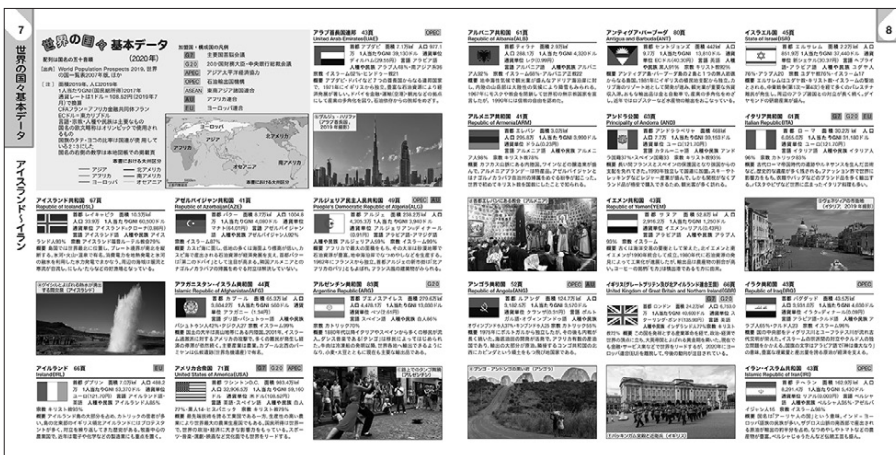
7

世界の国々基本データ

アイスランド〜イラン

世界の国々基本データ (2020年)

アラブ首長国連邦 43頁
United Arab Emirates(UAE)

アルバニア共和国 61頁
Republic of Albania(ALB)

アンティグア・バーブーダ 80頁
Antigua and Barbuda(ANT)

イスラエル国 45頁
State of Israel(ISR)

8

アイスランド共和国 67頁
Republic of Iceland(ISL)

アゼルバイジャン共和国 41頁
Republic of Azerbaijan(AZE)

アルジェリア民主人民共和国 49頁
People's Democratic Republic of Algeria(ALG)

アルメニア共和国 41頁
Republic of Armenia(ARM)

アンドラ公国 63頁
Principality of Andorra(AND)

イタリア共和国 61頁
Italian Republic(ITA)

アフガニスタン・イスラム共和国 43頁
Islamic Republic of Afghanistan(AFG)

アルゼンチン共和国 83頁
Argentine Republic(ARG)

アンゴラ共和国 52頁
Republic of Angola(ANG)

イエメン共和国 43頁
Republic of Yemen(YEM)

イギリス(グレートブリテン及び北アイルランド連合王国) 62頁
United Kingdom of Great Britain and Northern Ireland(GBR)

イラク共和国 43頁
Republic of Iraq(IRQ)

アイルランド 66頁
Ireland(IRL)

アメリカ合衆国 71頁
United States of America(USA)

イラン・イスラム共和国 43頁
Islamic Republic of Iran(IRN)

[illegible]